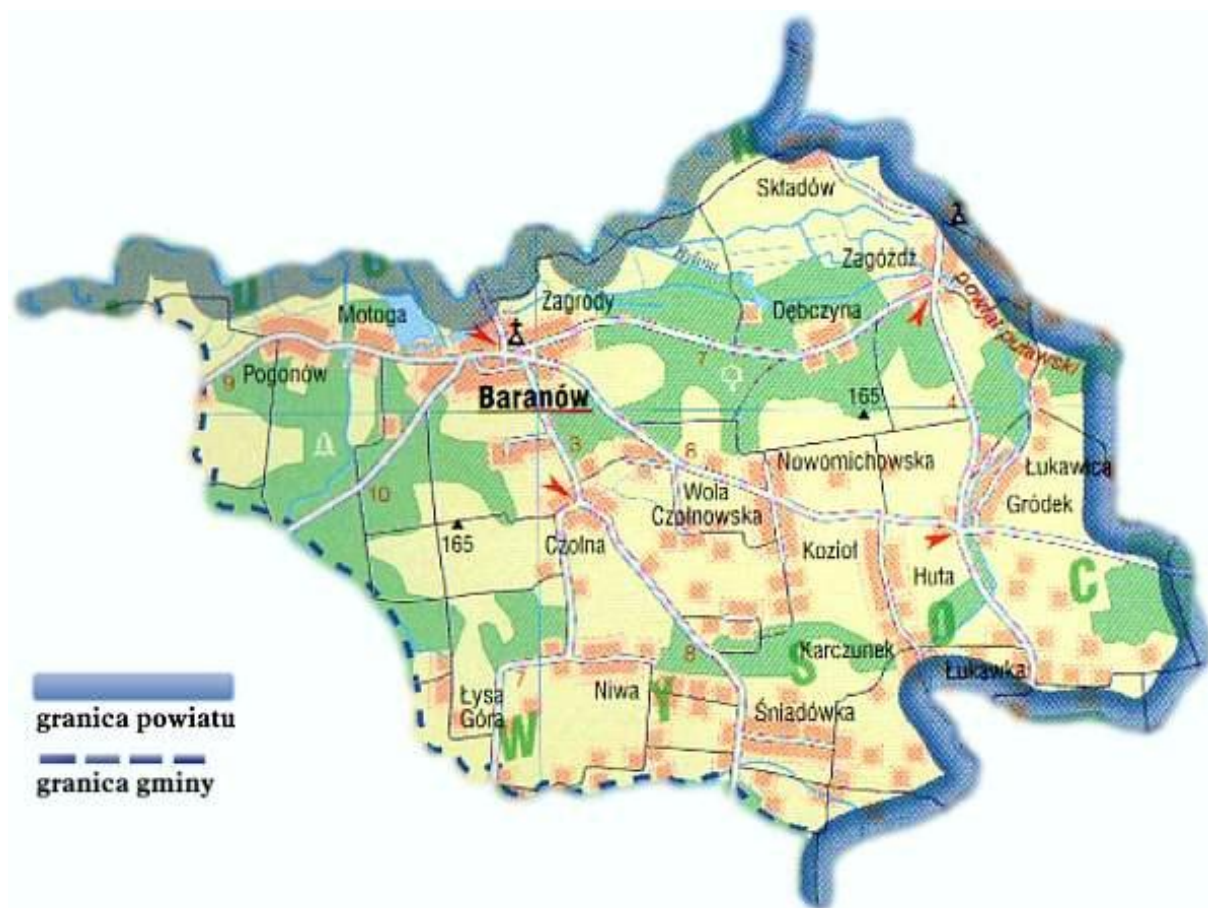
Składów
Zagóźdź
powiat puławski
Zagrody
Motoga
Dębczyna
Pogonów
9
7
Baranów
165
3
6
Nowomichowska
Łukawica
Gródek
10
Wola Czołnowska
165
Czołna
Kozioł
Huta
C
O
Karczunek
S
8
Łukawka
7
Łysa Góra
Niwa
Y
Śniadówka
W
granica powiatu
granica gminy